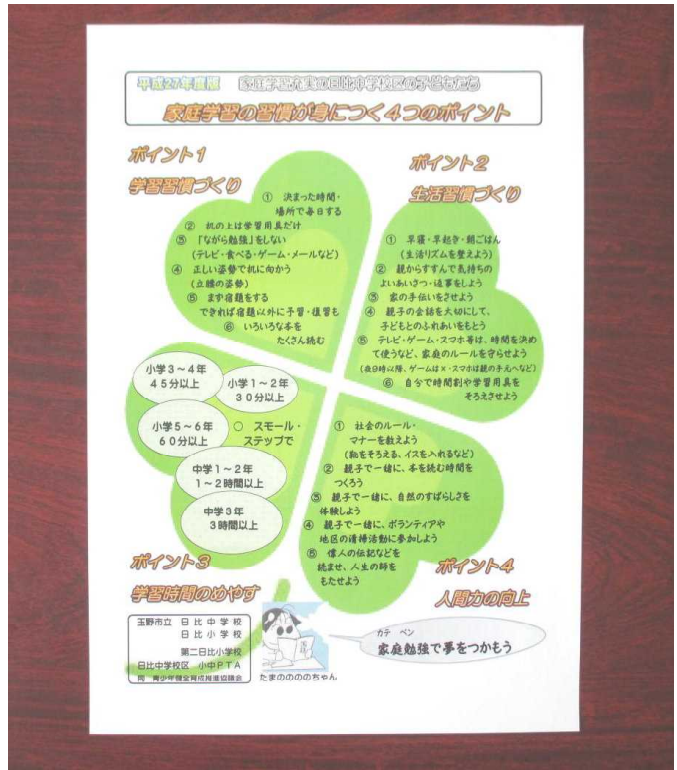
平成27年度版　家庭学習充実の日比中学校区の子どもたち

家庭学習の習慣が身につく４つのポイント

ポイント１
学習習慣づくり

① 決まった時間・場所で毎日する
② 机の上は学習用具だけ
③ 「ながら勉強」をしない（テレビ・食べる・ゲーム・メールなど）
④ 正しい姿勢で机に向かう（立腰の姿勢）
⑤ まず宿題をする　できれば宿題以外に予習・復習も
⑥ いろいろな本をたくさん読む

ポイント２
生活習慣づくり

① 早寝・早起き・朝ごはん（生活リズムを整えよう）
② 親からすすんで気持ちのよいあいさつ・返事をしよう
③ 家の手伝いをさせよう
④ 親子の会話を大切にして、子どもとのふれあいをもとう
⑤ テレビ・ゲーム・スマホ等は、時間を決めて使うなど、家庭のルールを守らせよう（夜９時以降、ゲームは×・スマホは親の手元へなど）
⑥ 自分で時間割や学習用具をそろえさせよう

小学３～４年　４５分以上
小学１～２年　３０分以上
小学５～６年　６０分以上
○ スモール・ステップで
中学１～２年　１～２時間以上
中学３年　３時間以上

ポイント３
学習時間のめやす

① 社会のルール・マナーを教えよう（靴をそろえる、イスを入れるなど）
② 親子で一緒に、本を読む時間をつくろう
③ 親子で一緒に、自然のすばらしさを体験しよう
④ 親子で一緒に、ボランティアや地区の清掃活動に参加しよう
⑤ 偉人の伝記などを読ませ、人生の師をもたせよう

ポイント４
人間力の向上

玉野市立　日比中学校
日比小学校
第二日比小学校
日比中学校区　小中ＰＴＡ
同　青少年健全育成推進協議会

たまのののちゃん

カテ　ベン
家庭勉強で夢をつかもう